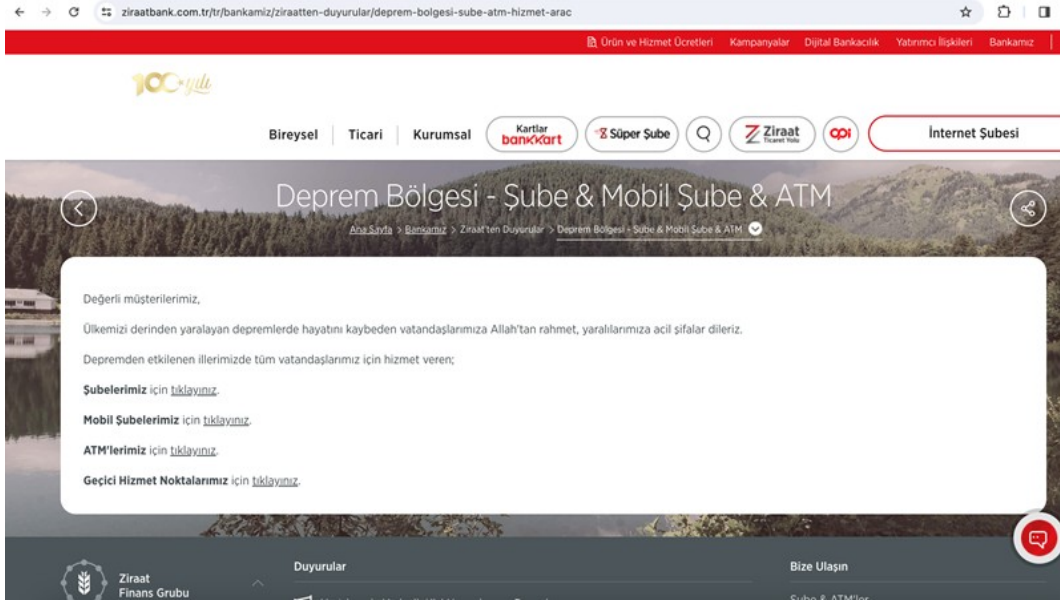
ziraatbank.com.tr/tr/bankamiz/ziraatten-duyurular/deprem-bolgesi-sube-atm-hizmet-arac

Ürün ve Hizmet Ücretleri Kampanyalar Dijital Bankacılık Yatırımcı İlişkileri Bankamız

100. yılı

Bireysel Ticari Kurumsal Kartlar bankkart Süper Şube Ziraat Ticaret Yolu api İnternet Şubesi

Deprem Bölgesi - Şube & Mobil Şube & ATM

Ana Sayfa > Bankamız > Ziraat'ten Duyurular > Deprem Bölgesi - Şube & Mobil Şube & ATM

Değerli müşterilerimiz,

Ülkemizi derinden yaralayan depremlerde hayatını kaybeden vatandaşlarımıza Allah'tan rahmet, yaralılarımıza acil şifalar dileriz.

Depremden etkilenen illerimizde tüm vatandaşlarımız için hizmet veren;

Şubelerimiz için tıklayınız.

Mobil Şubelerimiz için tıklayınız.

ATM'lerimiz için tıklayınız.

Geçici Hizmet Noktalarımız için tıklayınız.

Ziraat Finans Grubu

Duyurular

Bize Ulaşın

Şube & ATM'ler